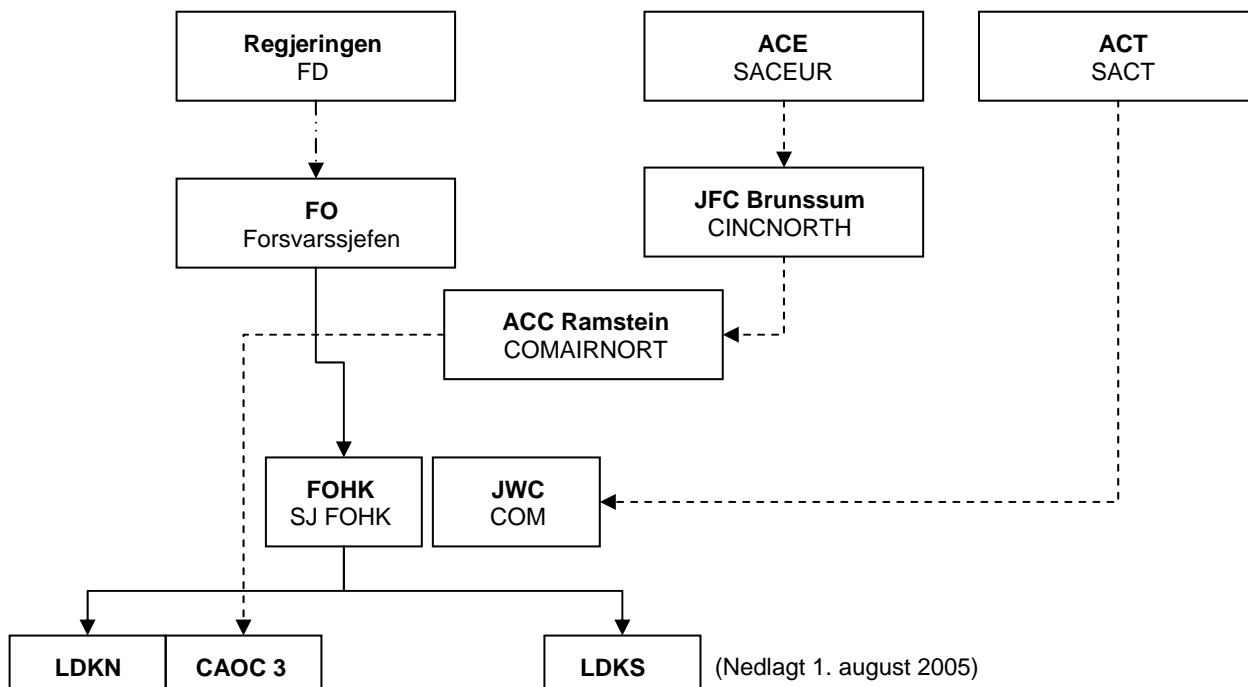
**Regjeringen**
FD

**ACE**
SACEUR

**ACT**
SACT

**FO**
Forsvarssjefen

**JFC Brunssum**
CINCNORTH

**ACC Ramstein**
COMAIRNORT

**FOHK**
SJ FOHK

**JWC**
COM

**LDKN**

**CAOC 3**

**LDKS**

(Nedlagt 1. august 2005)